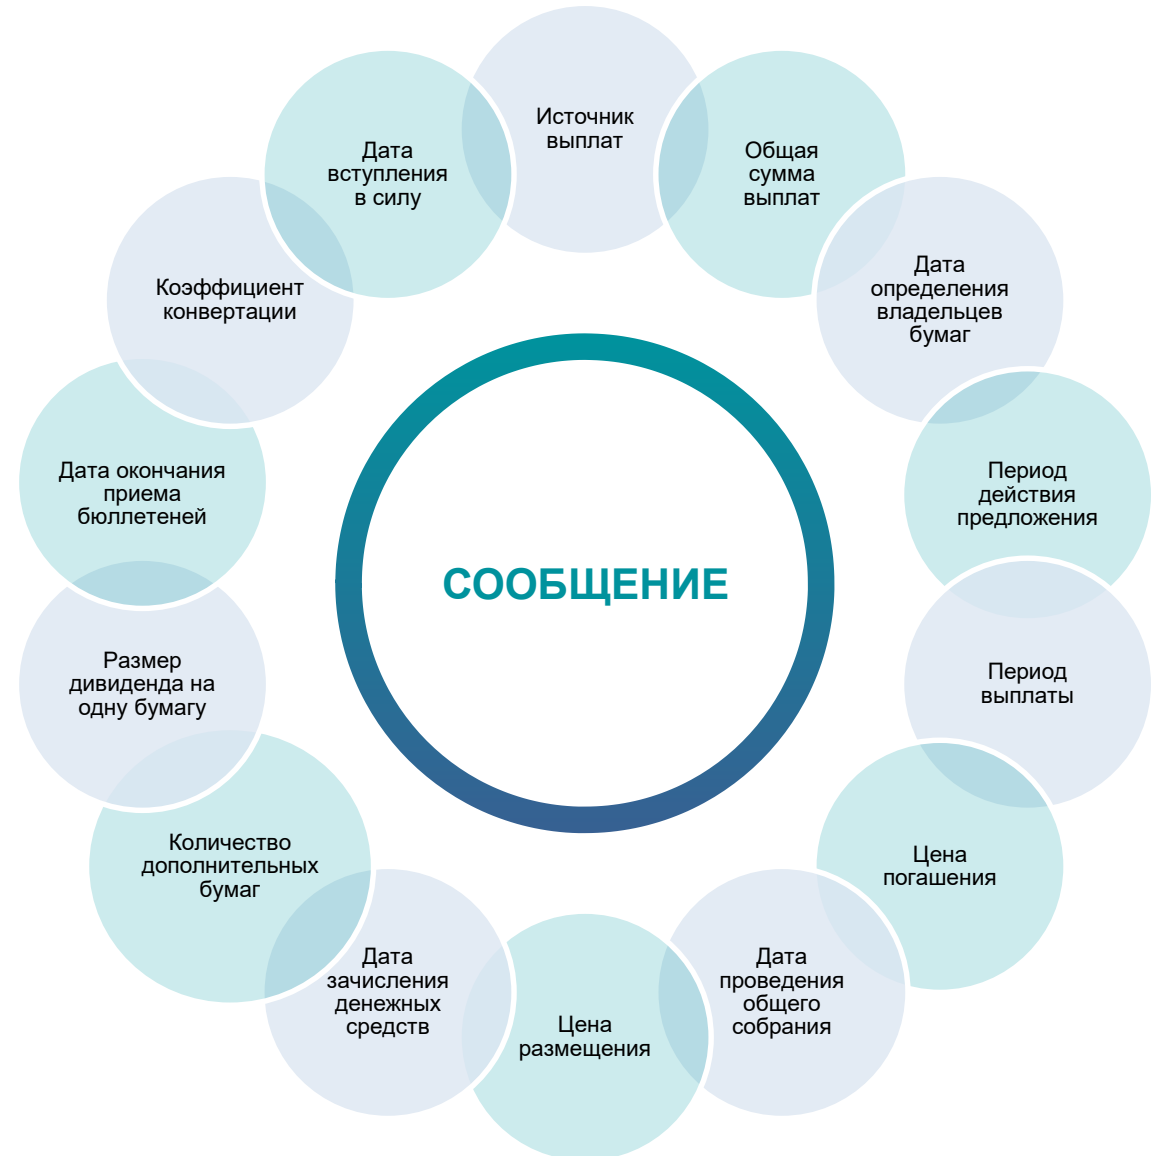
СООБЩЕНИЕ

Источник выплат

Общая сумма выплат

Дата определения владельцев бумаг

Период действия предложения

Период выплаты

Цена погашения

Дата проведения общего собрания

Цена размещения

Дата зачисления денежных средств

Количество дополнительных бумаг

Размер дивиденда на одну бумагу

Дата окончания приема бюллетеней

Коэффициент конвертации

Дата вступления в силу